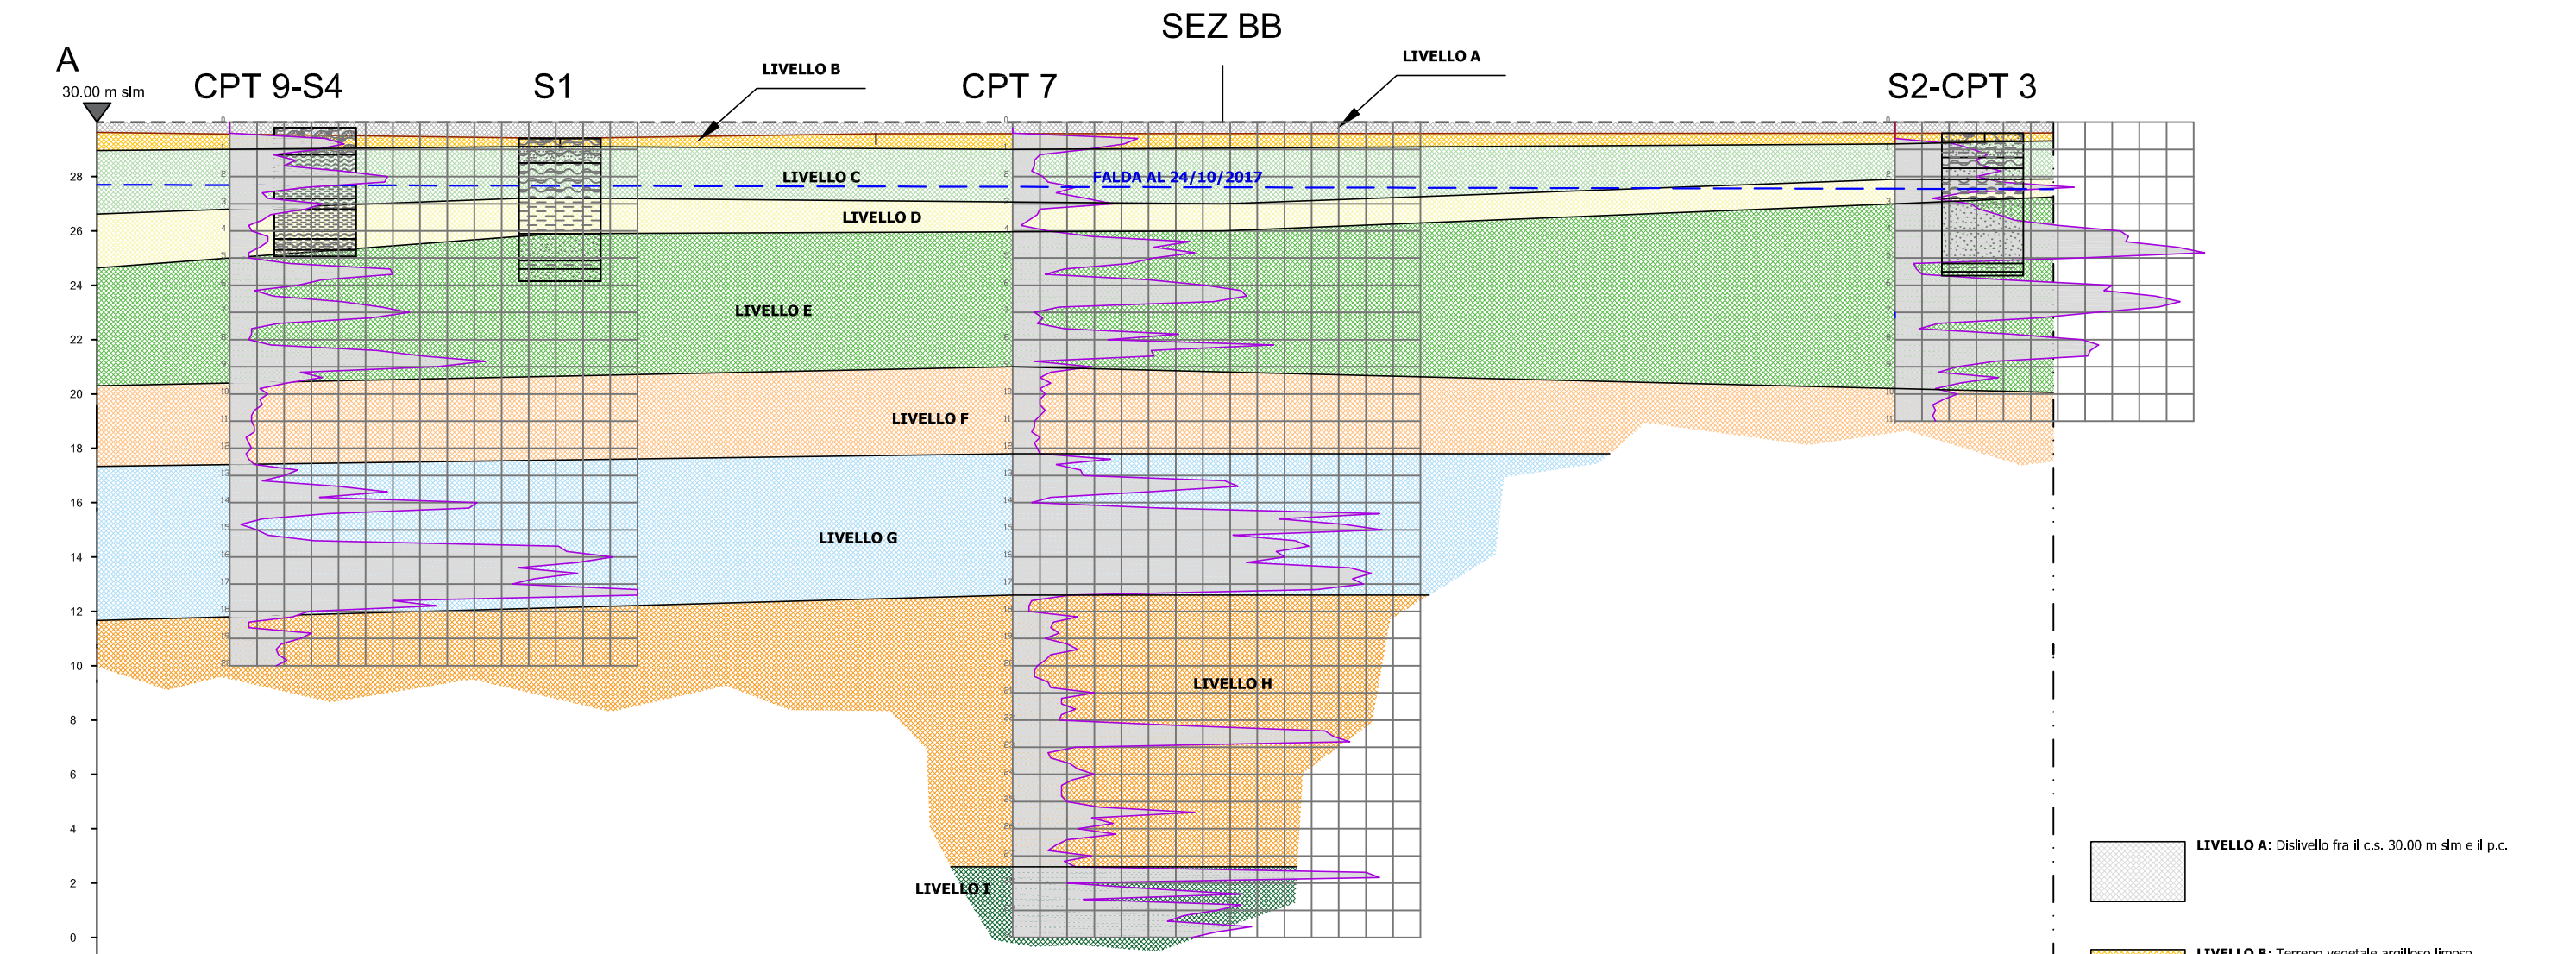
SEZ BB

A

30.00 m slm

CPT 9-S4

S1

LIVELLO B

CPT 7

LIVELLO A

S2-CPT 3

LIVELLO C

FALDA AL 24/10/2017

LIVELLO D

LIVELLO E

LIVELLO F

LIVELLO G

LIVELLO H

LIVELLO I

28
26
24
22
20
18
16
14
12
10
8
6
4
2
0

LIVELLO A: Dislivello fra il c.s. 30.00 m slm e il p.c.

LIVELLO B: Terreno vegetale argilloso limoso